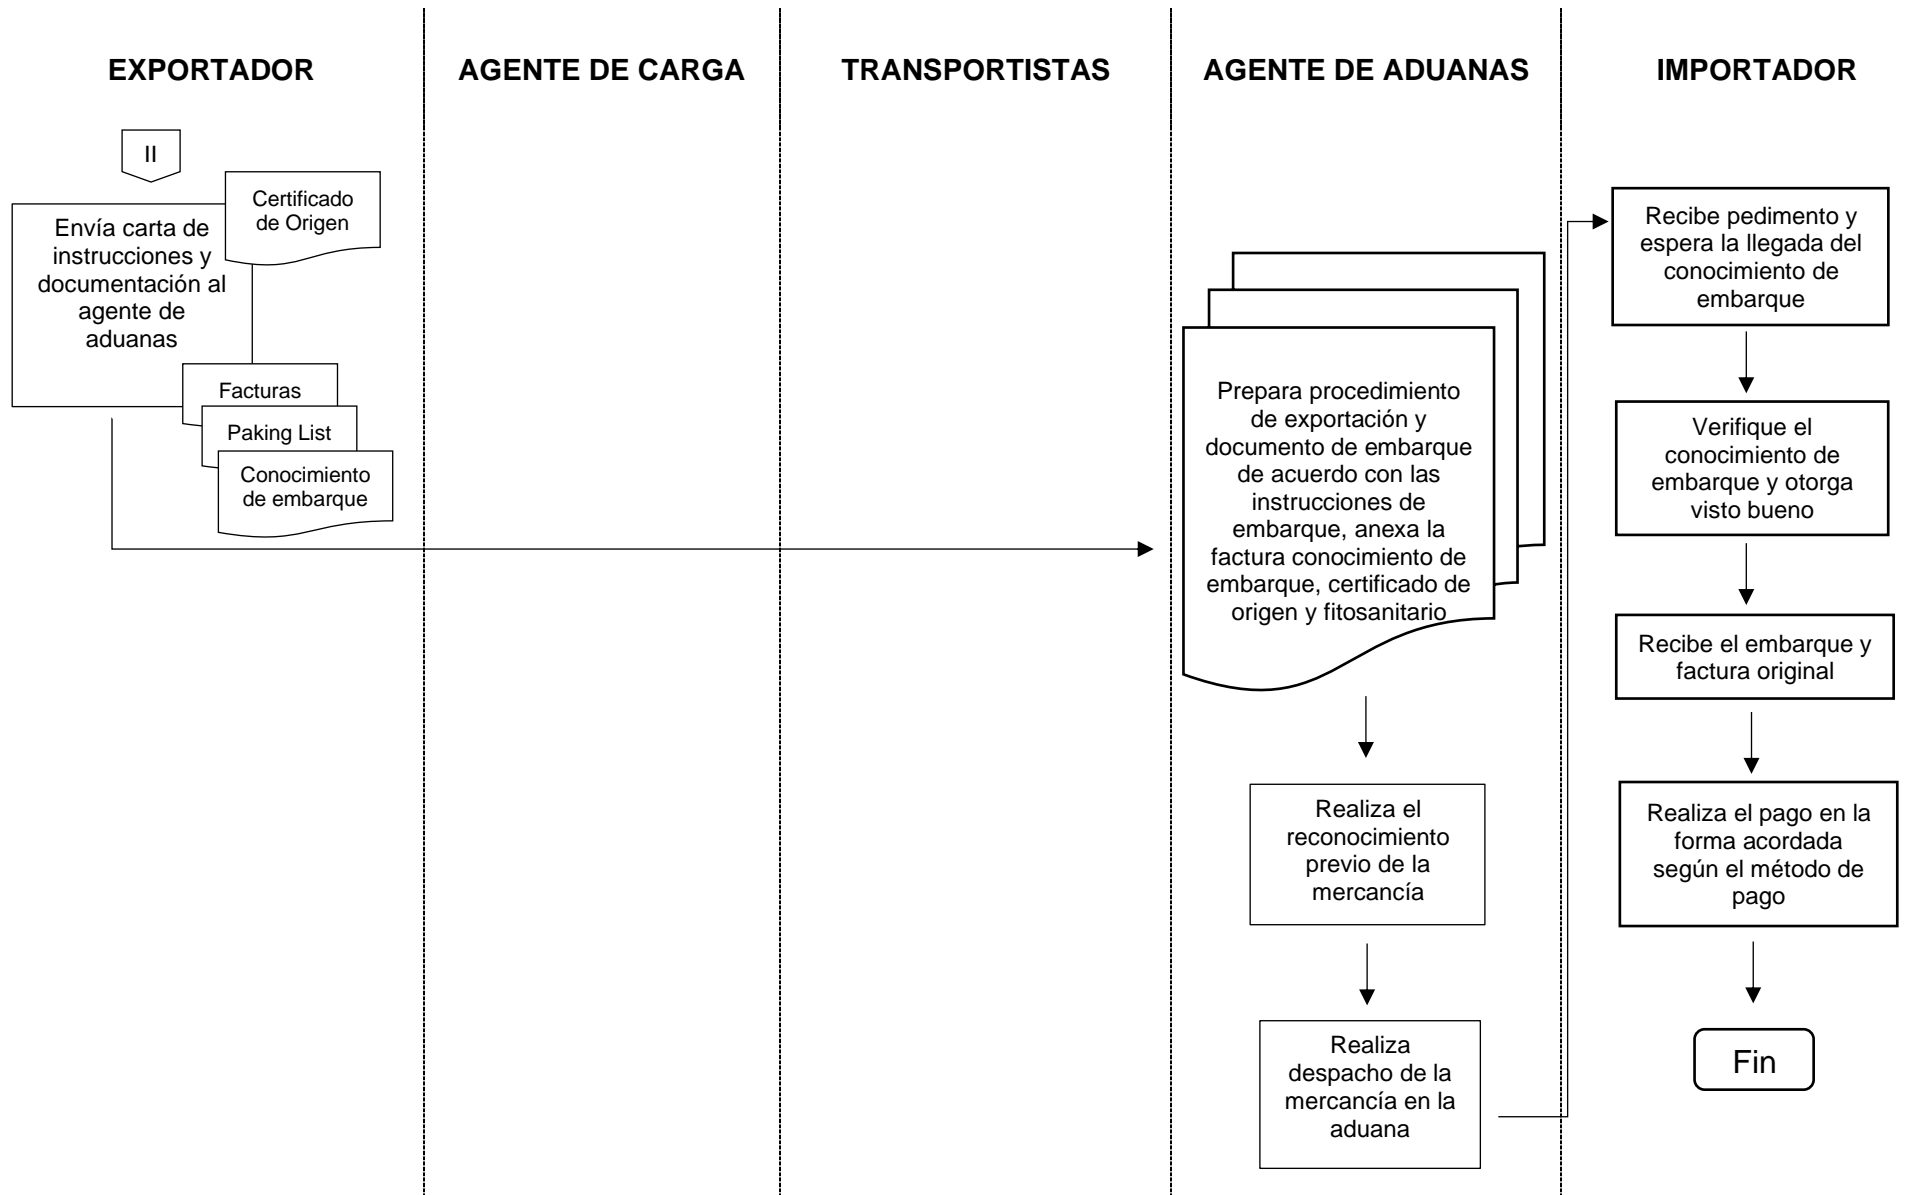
EXPORTADOR

AGENTE DE CARGA

TRANSPORTISTAS

AGENTE DE ADUANAS

IMPORTADOR

II

Certificado de Origen

Envía carta de instrucciones y documentación al agente de aduanas

Facturas

Paking List

Conocimiento de embarque

Prepara procedimiento de exportación y documento de embarque de acuerdo con las instrucciones de embarque, anexa la factura conocimiento de embarque, certificado de origen y fitosanitario

Realiza el reconocimiento previo de la mercancía

Realiza despacho de la mercancía en la aduana

Recibe pedimento y espera la llegada del conocimiento de embarque

Verifique el conocimiento de embarque y otorga visto bueno

Recibe el embarque y factura original

Realiza el pago en la forma acordada según el método de pago

Fin